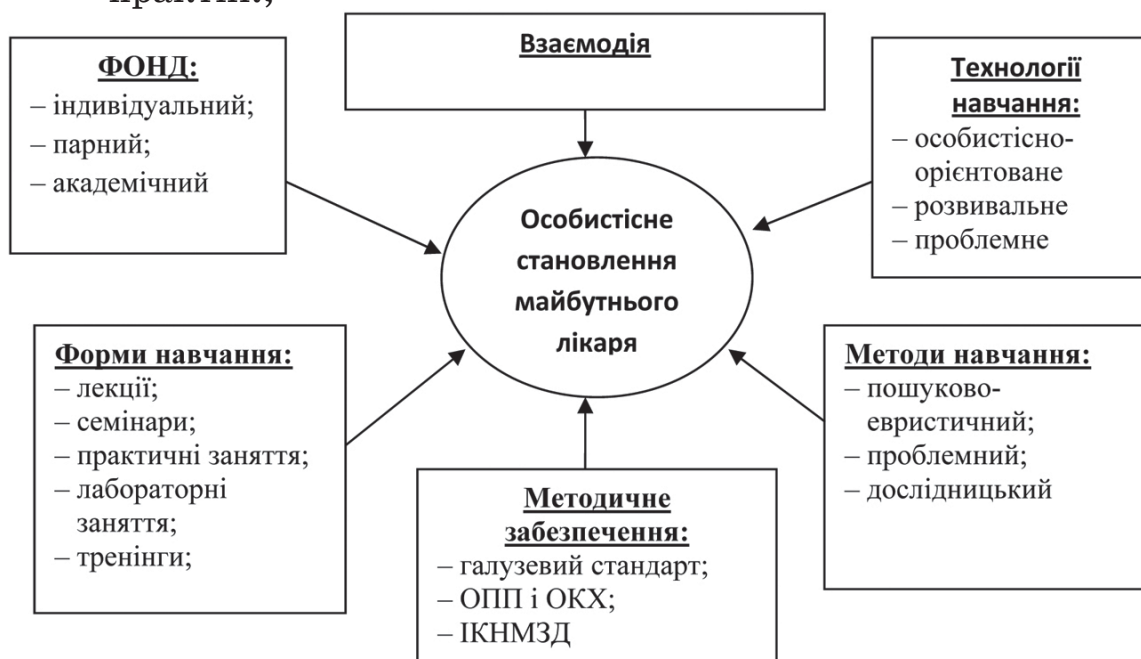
практик;

Взаємодія

ФОНД:
– індивідуальний;
– парний;
– академічний

Технології навчання:
– особистісно-орієнтоване
– розвивальне
– проблемне

Особистісне становлення майбутнього лікаря

Форми навчання:
– лекції;
– семінари;
– практичні заняття;
– лабораторні заняття;
– тренінги;

Методи навчання:
– пошуково-евристичний;
– проблемний;
– дослідницький

Методичне забезпечення:
– галузевий стандарт;
– ОПП і ОКХ;
– ІКНМЗД